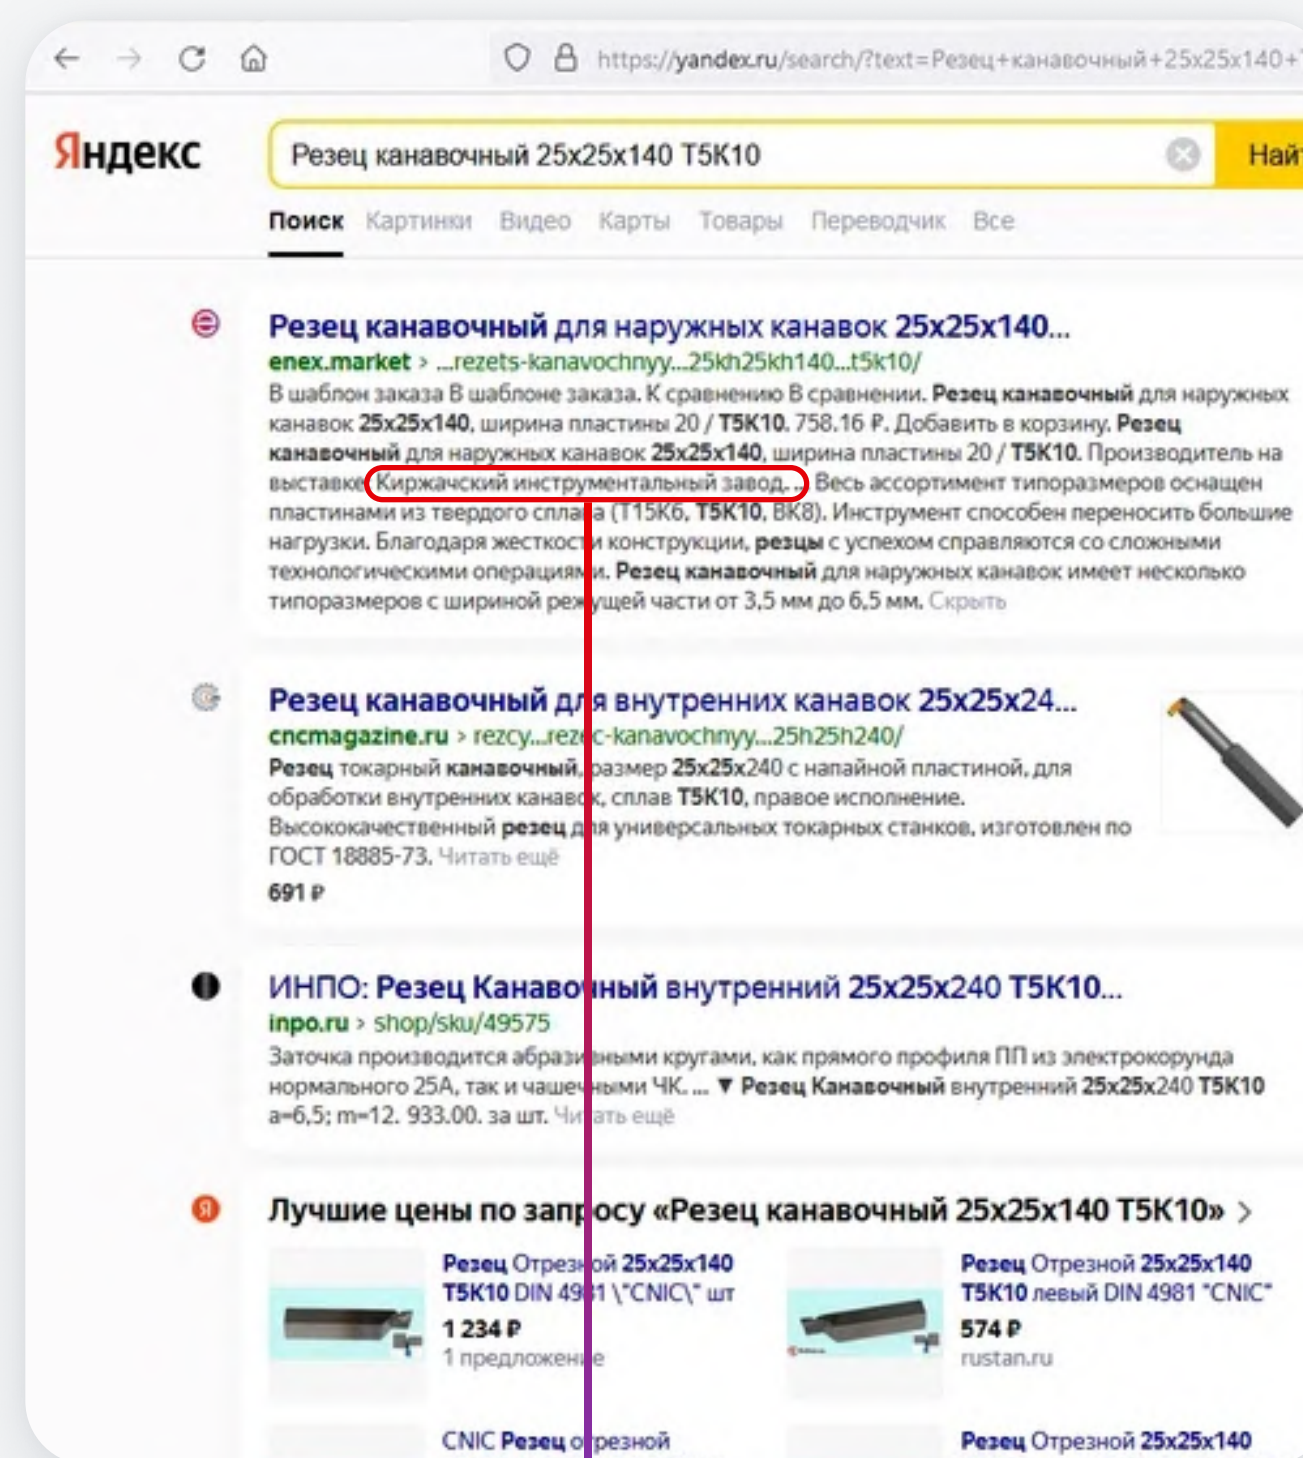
https://yandex.ru/search/?text=Резец+канавочный+25x25x140+

Яндекс

Резец канавочный 25х25х140 Т5К10

Най

Поиск Картинки Видео Карты Товары Переводчик Все

Резец канавочный для наружных канавок 25х25х140...
enex.market › ...rezets-kanavochnyy...25kh25kh140...t5k10/
В шаблон заказа В шаблоне заказа. К сравнению В сравнении. Резец канавочный для наружных канавок 25х25х140, ширина пластины 20 / Т5К10. 758.16 ₽. Добавить в корзину. Резец канавочный для наружных канавок 25х25х140, ширина пластины 20 / Т5К10. Производитель на выставке Киржачский инструментальный завод. ... Весь ассортимент типоразмеров оснащен пластинами из твердого сплава (Т15К6, Т5К10, ВК8). Инструмент способен переносить большие нагрузки. Благодаря жесткости конструкции, резцы с успехом справляются со сложными технологическими операциями. Резец канавочный для наружных канавок имеет несколько типоразмеров с шириной режущей части от 3,5 мм до 6,5 мм. Скрыть

Резец канавочный для внутренних канавок 25х25х24...
cncmagazine.ru › rezcy...rezec-kanavochnyy...25h25h240/
Резец токарный канавочный, размер 25x25x240 с напайной пластиной, для обработки внутренних канавок, сплав Т5К10, правое исполнение. Высококачественный резец для универсальных токарных станков, изготовлен по ГОСТ 18885-73. Читать ещё
691 ₽

ИНПО: Резец Канавочный внутренний 25х25х240 Т5К10...
inpo.ru › shop/sku/49575
Заточка производится абразивными кругами, как прямого профиля ПП из электрокорунда нормального 25А, так и чашечными ЧК. ... ▼ Резец Канавочный внутренний 25х25х240 Т5К10 а=6,5; m=12. 933.00. за шт. Читать ещё

Лучшие цены по запросу «Резец канавочный 25х25х140 Т5К10» ›

Резец Отрезной 25х25х140 Т5К10 DIN 4981 \"CNIC\" шт
1 234 ₽
1 предложение

Резец Отрезной 25х25х140 Т5К10 левый DIN 4981 "CNIC"
574 ₽
rustan.ru

CNIC Резец отрезной

Резец Отрезной 25х25х140